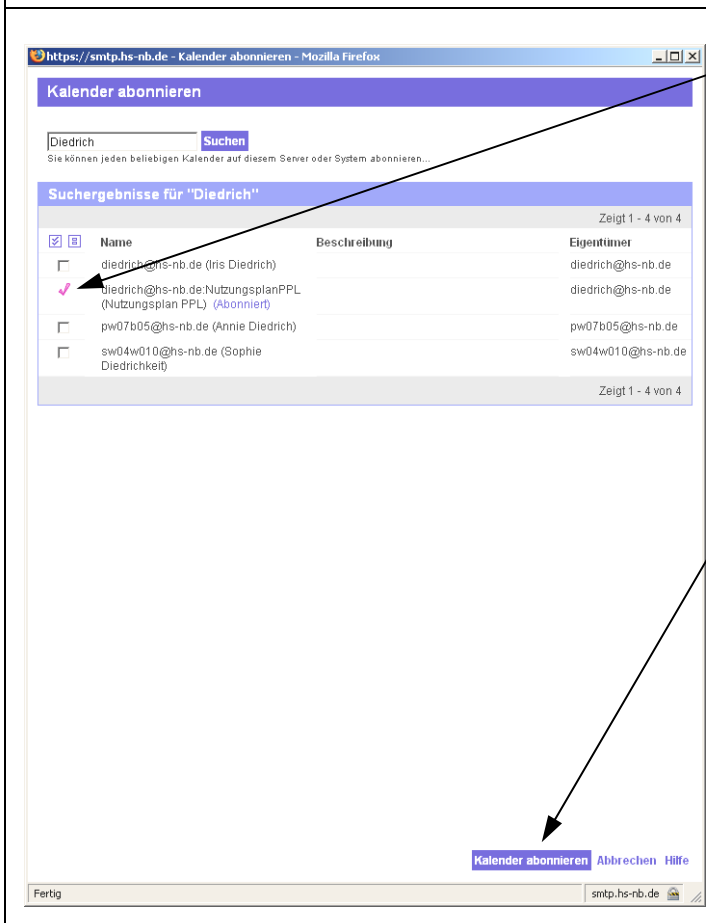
https://smtp.hs-nb.de - Kalender abonnieren - Mozilla Firefox

Kalender abonnieren

Diedrich Suchen
Sie können jeden beliebigen Kalender auf diesem Server oder System abonnieren...

Suchergebnisse für "Diedrich"

Zeigt 1 - 4 von 4

| | Name | Beschreibung | Eigentümer |
|---|---|---|---|
| | diedrich@hs-nb.de (Iris Diedrich) | | diedrich@hs-nb.de |
| ✓ | diedrich@hs-nb.de:NutzungsplanPPL (Nutzungsplan PPL) (Abonniert) | | diedrich@hs-nb.de |
| | pw07b05@hs-nb.de (Annie Diedrich) | | pw07b05@hs-nb.de |
| | sw04w010@hs-nb.de (Sophie Diedrichkeit) | | sw04w010@hs-nb.de |

Zeigt 1 - 4 von 4

Kalender abonnieren Abbrechen Hilfe

Fertig smtp.hs-nb.de